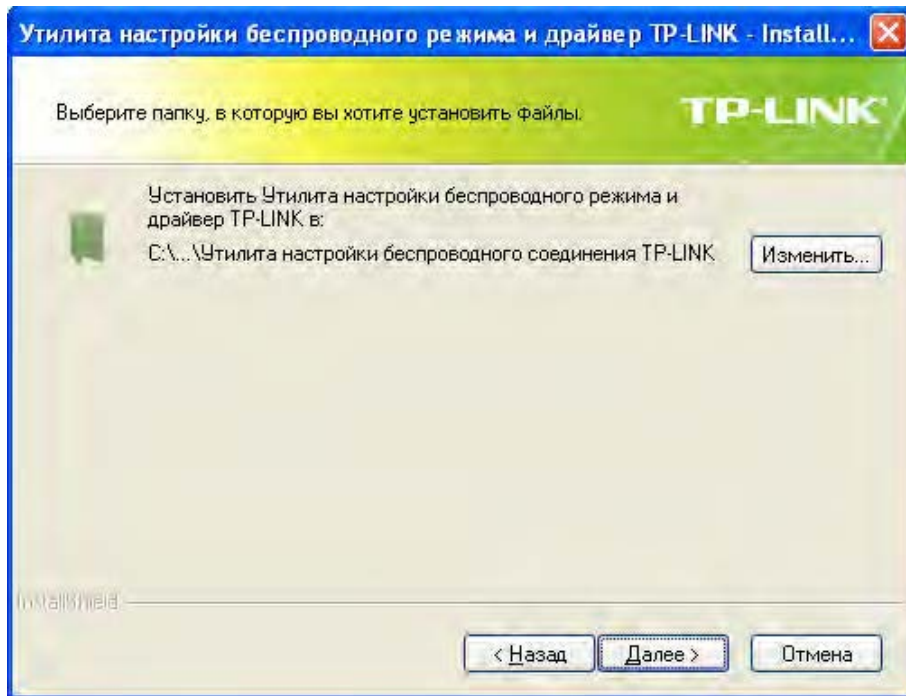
Утилита настройки беспроводного режима и драйвер TP-LINK - Install...

Выберите папку, в которую вы хотите установить файлы.

TP-LINK

Установить Утилита настройки беспроводного режима и драйвер TP-LINK в:

C:\...\Утилита настройки беспроводного соединения TP-LINK

Изменить...

InstallShield

< Назад

Далее >

Отмена